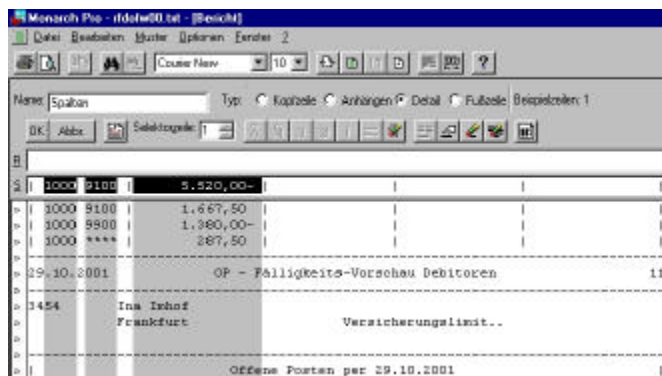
Monarch Pro - rldofw00.txt - [Bericht]

Datei Bearbeiten Muster Optionen Fenster ?

Courier New 10

Name: Spalten Typ: Kopfzeile Anhängen Detail Fußzeile Beispielzeilen: 1

OK Abbr. Selektogramm: 1

B

S | 1000 9100 | 5.520,00- | | | |

| 1000 9100 | 1.667,50 | | | |
| 1000 9900 | 1.380,00- | | | |
| 1000 **** | 287,50 | | | |

29.10.2001 OP - Fälligkeits-Vorschau Debitoren 11

3454 Ina Imhof
Frankfurt Versicherungslimit..

Offene Posten per 29.10.2001